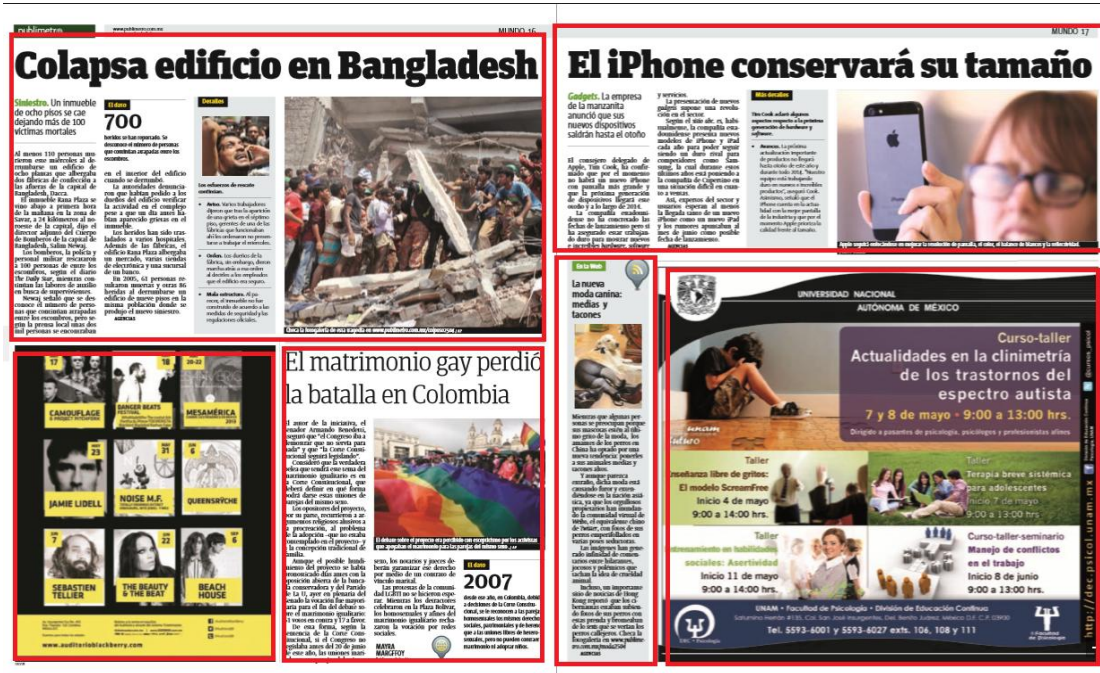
publimetro www.publimetro.com.mx MUNDO 16

Colapsa edificio en Bangladesh

Siniestro. Un inmueble de ocho pisos se cae dejando más de 150 víctimas mortales

El dato
700
heridos se han reportado. Se desconoce el número de personas que continúan atrapadas entre los escombros.

Detalles

Al menos 150 personas murieron este miércoles al derrumbarse un edificio de ocho plantas que albergaba dos fábricas de confección a las afueras de la capital de Bangladesh, Dacca.

El inmueble Rana Plaza se vino abajo a primera hora de la mañana en la zona de Savar, a 24 kilómetros al noroeste de la capital, dijo el director adjunto del Cuerpo de Bomberos de la capital de Bangladesh, Salim Nawaj.

Los bomberos, la policía y personal militar rescataron a 100 personas de entre los escombros, según el diario The Daily Star, mientras continúan las labores de auxilio en busca de supervivientes.

Newaj señaló que se desconoce el número de personas que continúan atrapadas entre los escombros, pero según la prensa local unas dos mil personas se encontraban en el interior del edificio cuando se derrumbó.

Las autoridades denunciaron que habían pedido a los dueños del edificio verificar la actividad en el complejo pese a que un día antes habían aparecido grietas en el inmueble.

Los heridos han sido trasladados a varios hospitales. Además de las fábricas, el edificio Rana Plaza albergaba un mercado, varias tiendas de electrónica y una sucursal de un banco.

En 2005, 61 personas murieron y otras 86 resultaron heridas al derrumbarse un edificio de nueve pisos en la misma población donde se produjo el nuevo siniestro.
AGENCIAS

Los esfuerzos de rescate continúan.

Checa la fotogalería de esta tragedia en www.publimetro.com.mx

MUNDO 17

El iPhone conservará su tamaño

Gadgets. La empresa de la manzanita anunció que sus nuevos dispositivos saldrán hasta el otoño

Más detalles

El consejero delegado de Apple, Tim Cook, ha confirmado que por el momento no habrá un nuevo iPhone con pantalla más grande y que la próxima generación de dispositivos llegará este otoño y a lo largo de 2014.

La compañía estadounidense no ha concretado las fechas de lanzamiento pero sí ha asegurado estar trabajando duro para mostrar nuevos e increíbles hardware, software y servicios.

La presentación de nuevos gadgets supone una revolución en el sector.

Según el sitio abc. es, habitualmente, la compañía estadounidense presenta nuevos modelos de iPhone y iPad cada año para poder seguir siendo un duro rival para competidores como Samsung, la cual durante estos últimos años está poniendo a la compañía de Cupertino en una situación difícil en cuanto a ventas.

Así, expertos del sector y usuarios esperan al menos la llegada cuanto de un nuevo iPhone como un nuevo iPad y los rumores apuntaban al mes de junio como posible fecha de lanzamiento.
AGENCIAS

Apple seguirá enfocándose en mejorar la resolución de pantalla, el color, el balance de blancos y la uniformidad.

En la Web
La nueva moda canina: medias y tacones

UNIVERSIDAD NACIONAL AUTÓNOMA DE MÉXICO
Curso-taller
Actualidades en la clinimetría de los trastornos del espectro autista
7 y 8 de mayo • 9:00 a 13:00 hrs.
Dirigido a pasantes de psicología, psicólogos y profesionistas afines

Taller
Enseñanza libre de gritos: El modelo ScreamFree
Inicio 4 de mayo
9:00 a 14:00 hrs.

Taller
Terapia breve sistémica para adolescentes
Inicio 7 de mayo
9:00 a 14:00 hrs.

Taller
Entrenamiento en habilidades sociales: Asertividad
Inicio 11 de mayo
9:00 a 14:00 hrs.

Curso-taller-seminario
Manejo de conflictos en el trabajo
Inicio 8 de junio
9:00 a 13:00 hrs.

UNAM • Facultad de Psicología • División de Educación Continua
Tel. 5593-6001 y 5593-6027 exts. 106, 108 y 111
http://dec.psicol.unam.mx

CAMOUFLAGE
DANGER BEATS
MESAMÉRICA
JAMIE LIDELL
NOISE M.F.
QUEENSRŸCHE
SEBASTIEN TELLIER
THE BEAUTY & THE BEAT
BEACH HOUSE
www.auditorioblackberry.com

El matrimonio gay perdió la batalla en Colombia

El autor de la iniciativa, el senador Armando Benedetti, aseguró que "el Congreso iba a demostrar que no sirvió para nada" y que "la Corte Constitucional seguirá legislando".

Consideró que la verdadera pelea que tendrá este tema del matrimonio igualitario es en la Corte Constitucional, que deberá definir en qué forma podrá darse estas uniones de parejas del mismo sexo.

Los opositores del proyecto, por su parte, recurrieron a argumentos religiosos alusivos a la procreación, al problema de la adopción -que no estaba contemplado en el proyecto- y la concepción tradicional de familia.

El dato
2007
desde ese año, en Colombia, deben los derechos de la Corte Constitucional.

El debate sobre el proyecto era previsible con excepción por los activistas que apoyaban el matrimonio para las parejas del mismo sexo.

MAYRA MARGFFOY